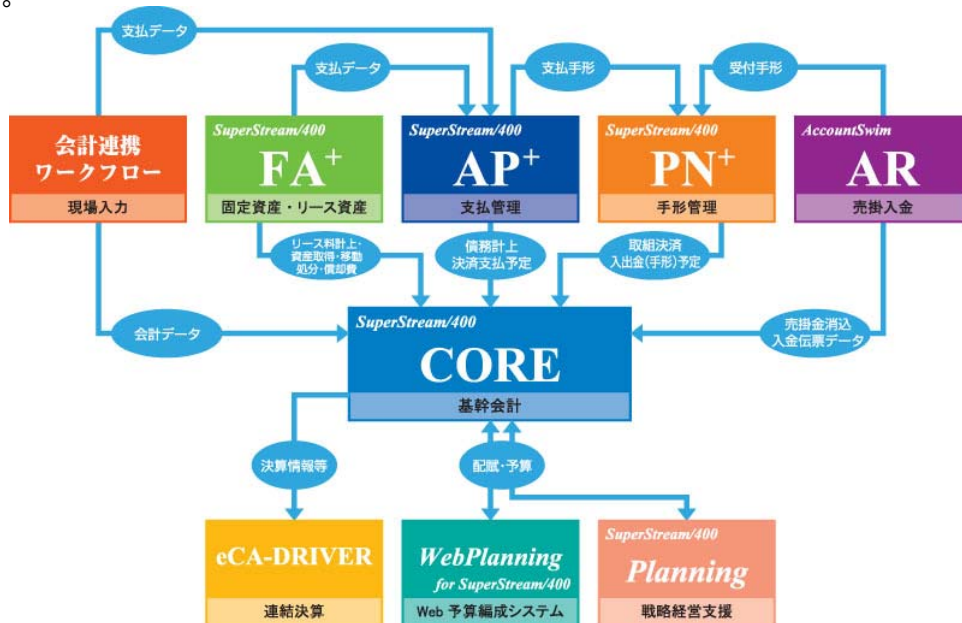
。

支払データ

支払データ

支払手形

受付手形

会計連携
ワークフロー
現場入力

SuperStream/400
FA+
固定資産・リース資産

SuperStream/400
AP+
支払管理

SuperStream/400
PN+
手形管理

AccountSwim
AR
売掛入金

リース料計上・
資産取得・移動
処分・償却費

債務計上
決済支払予定

取組決済
入出金(手形)予定

会計データ

売掛金消込
入金伝票データ

SuperStream/400
CORE
基幹会計

決算情報等

配賦・予算

eCA-DRIVER
連結決算

WebPlanning
for SuperStream/400
Web 予算編成システム

SuperStream/400
Planning
戦略経営支援